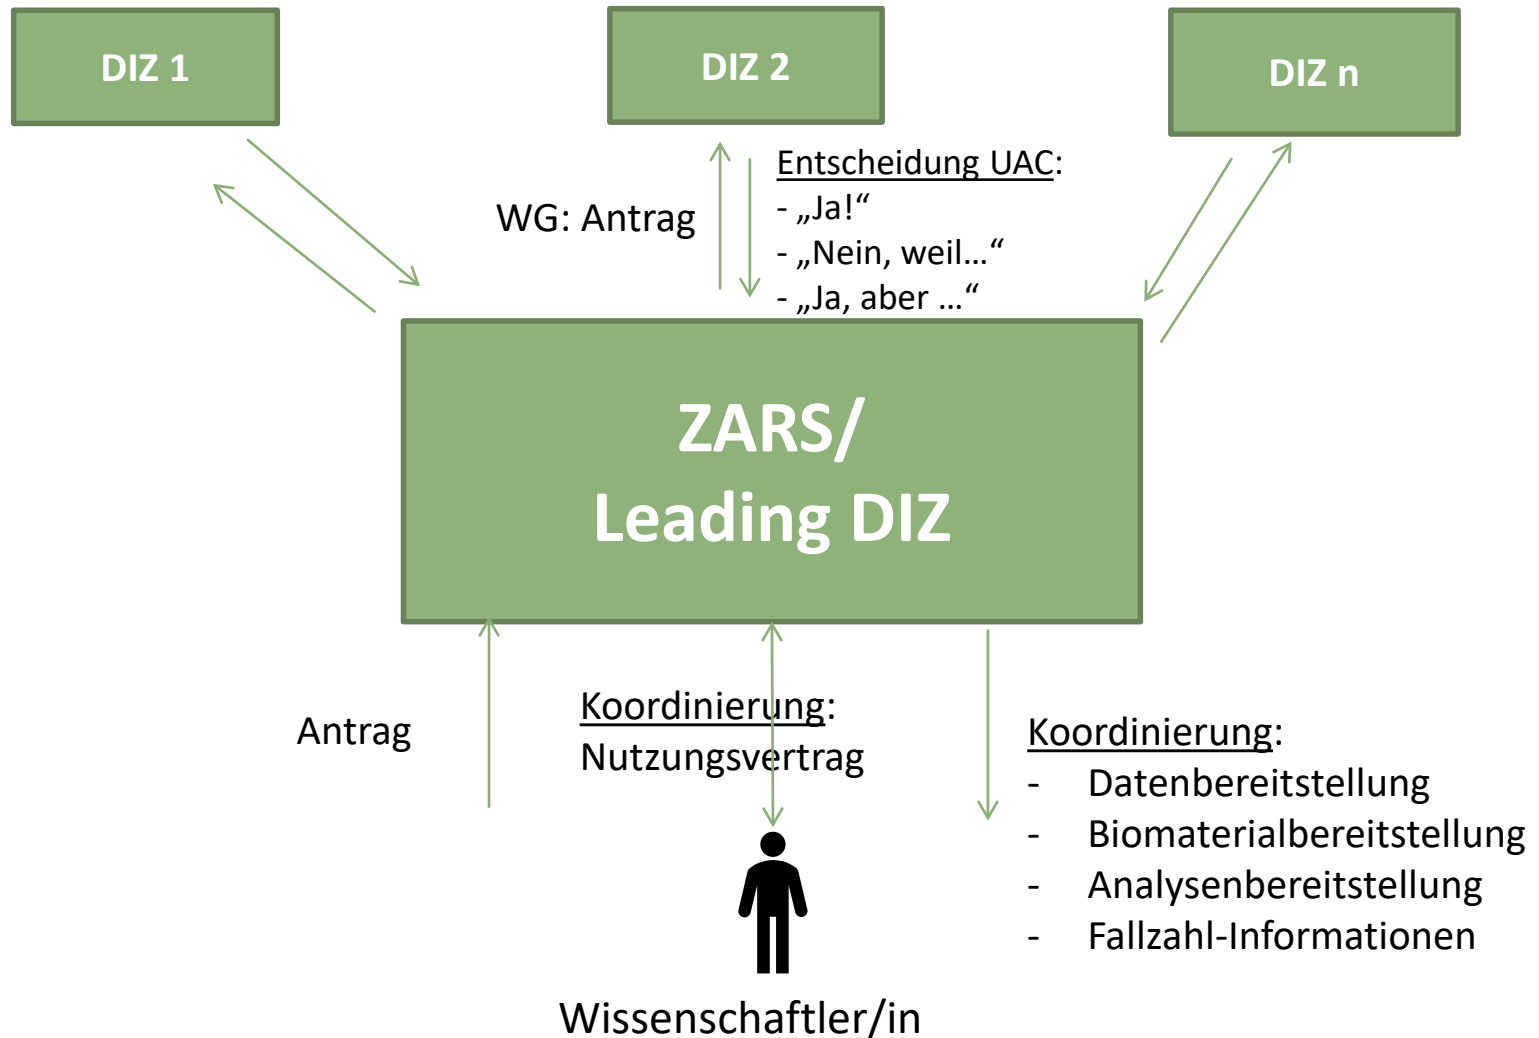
DIZ 1

DIZ 2

DIZ n

WG: Antrag

Entscheidung UAC:
- „Ja!“
- „Nein, weil…“
- „Ja, aber …“

ZARS/
Leading DIZ

Antrag

Koordinierung:
Nutzungsvertrag

Koordinierung:
- Datenbereitstellung
- Biomaterialbereitstellung
- Analysenbereitstellung
- Fallzahl-Informationen

Wissenschaftler/in